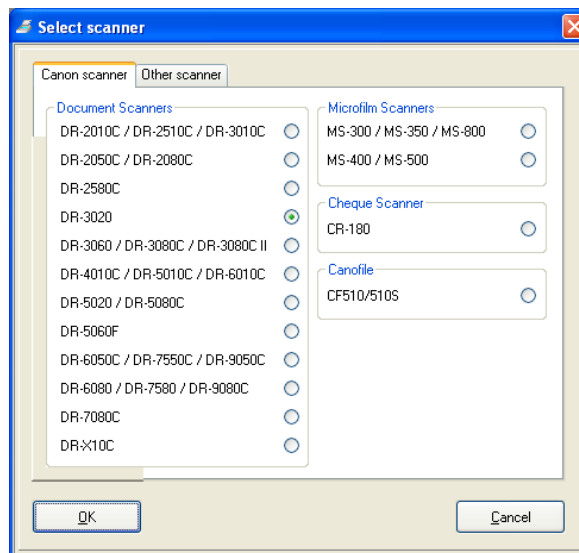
Select scanner

Canon scanner | Other scanner

Document Scanners
DR-2010C / DR-2510C / DR-3010C
DR-2050C / DR-2080C
DR-2580C
DR-3020
DR-3060 / DR-3080C / DR-3080C II
DR-4010C / DR-5010C / DR-6010C
DR-5020 / DR-5080C
DR-5060F
DR-6050C / DR-7550C / DR-9050C
DR-6080 / DR-7580 / DR-9080C
DR-7080C
DR-X10C

Microfilm Scanners
MS-300 / MS-350 / MS-800
MS-400 / MS-500

Cheque Scanner
CR-180

Canofile
CF510/510S

OK

Cancel